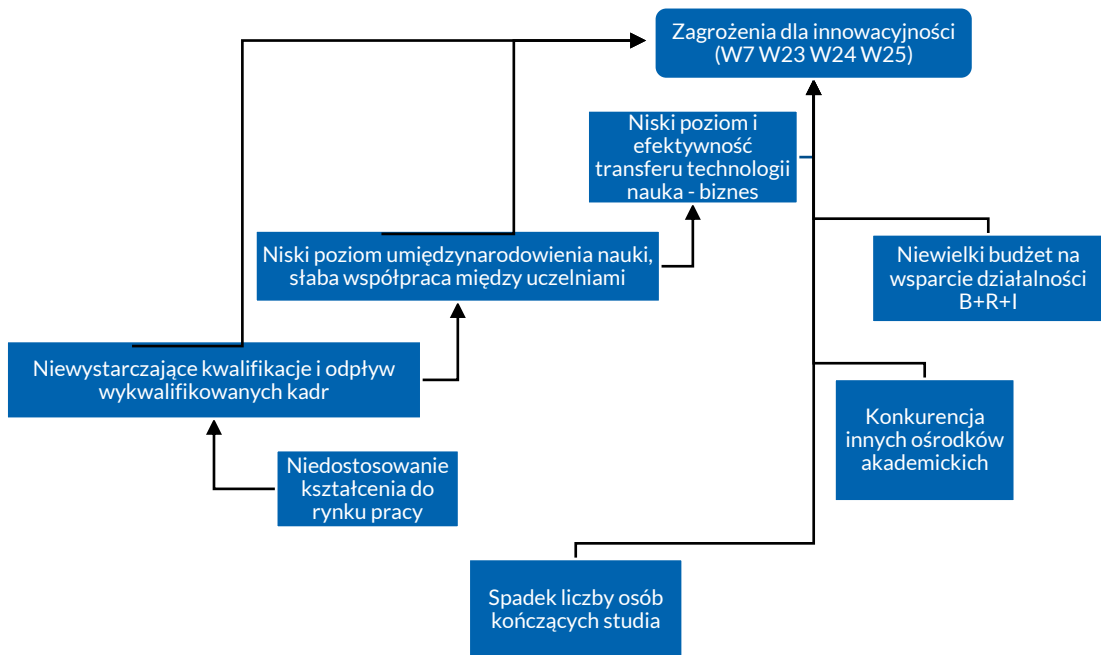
Zagrożenia dla innowacyjności (W7 W23 W24 W25)

Niski poziom i efektywność transferu technologii nauka - biznes

Niski poziom umiędzynarodowienia nauki, słaba współpraca między uczelniami

Niewielki budżet na wsparcie działalności B+R+I

Niewystarczające kwalifikacje i odpływ wykwalifikowanych kadr

Konkurencja innych ośrodków akademickich

Niedostosowanie kształcenia do rynku pracy

Spadek liczby osób kończących studia